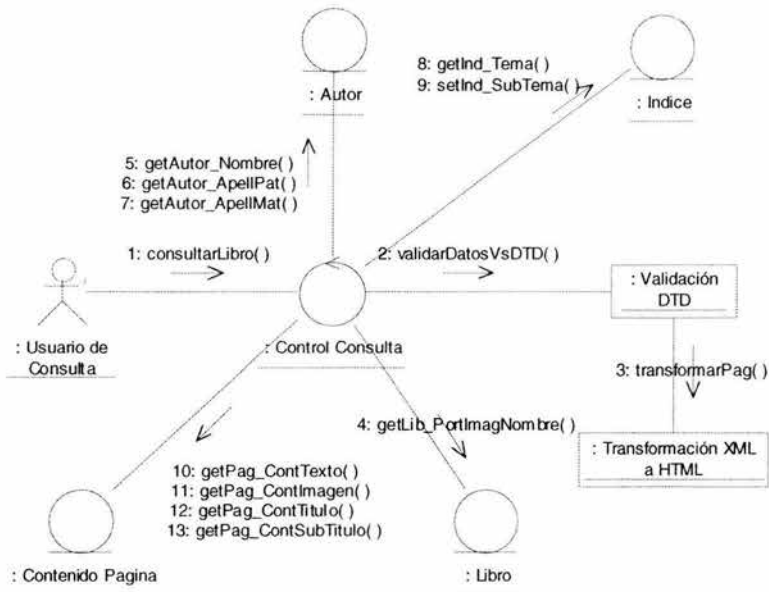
: Autor

8: getInd_Tema( )
9: setInd_SubTema( )

: Indice

5: getAutor_Nombre( )
6: getAutor_ApellPat( )
7: getAutor_ApellMat( )

1: consultarLibro( )

2: validarDatosVsDTD( )

: Validación DTD

: Usuario de Consulta

: Control Consulta

3: transformarPag( )

4: getLib_PortImagNombre( )

: Transformación XML a HTML

10: getPag_ContTexto( )
11: getPag_ContImagen( )
12: getPag_ContTitulo( )
13: getPag_ContSubTitulo( )

: Contenido Pagina

: Libro